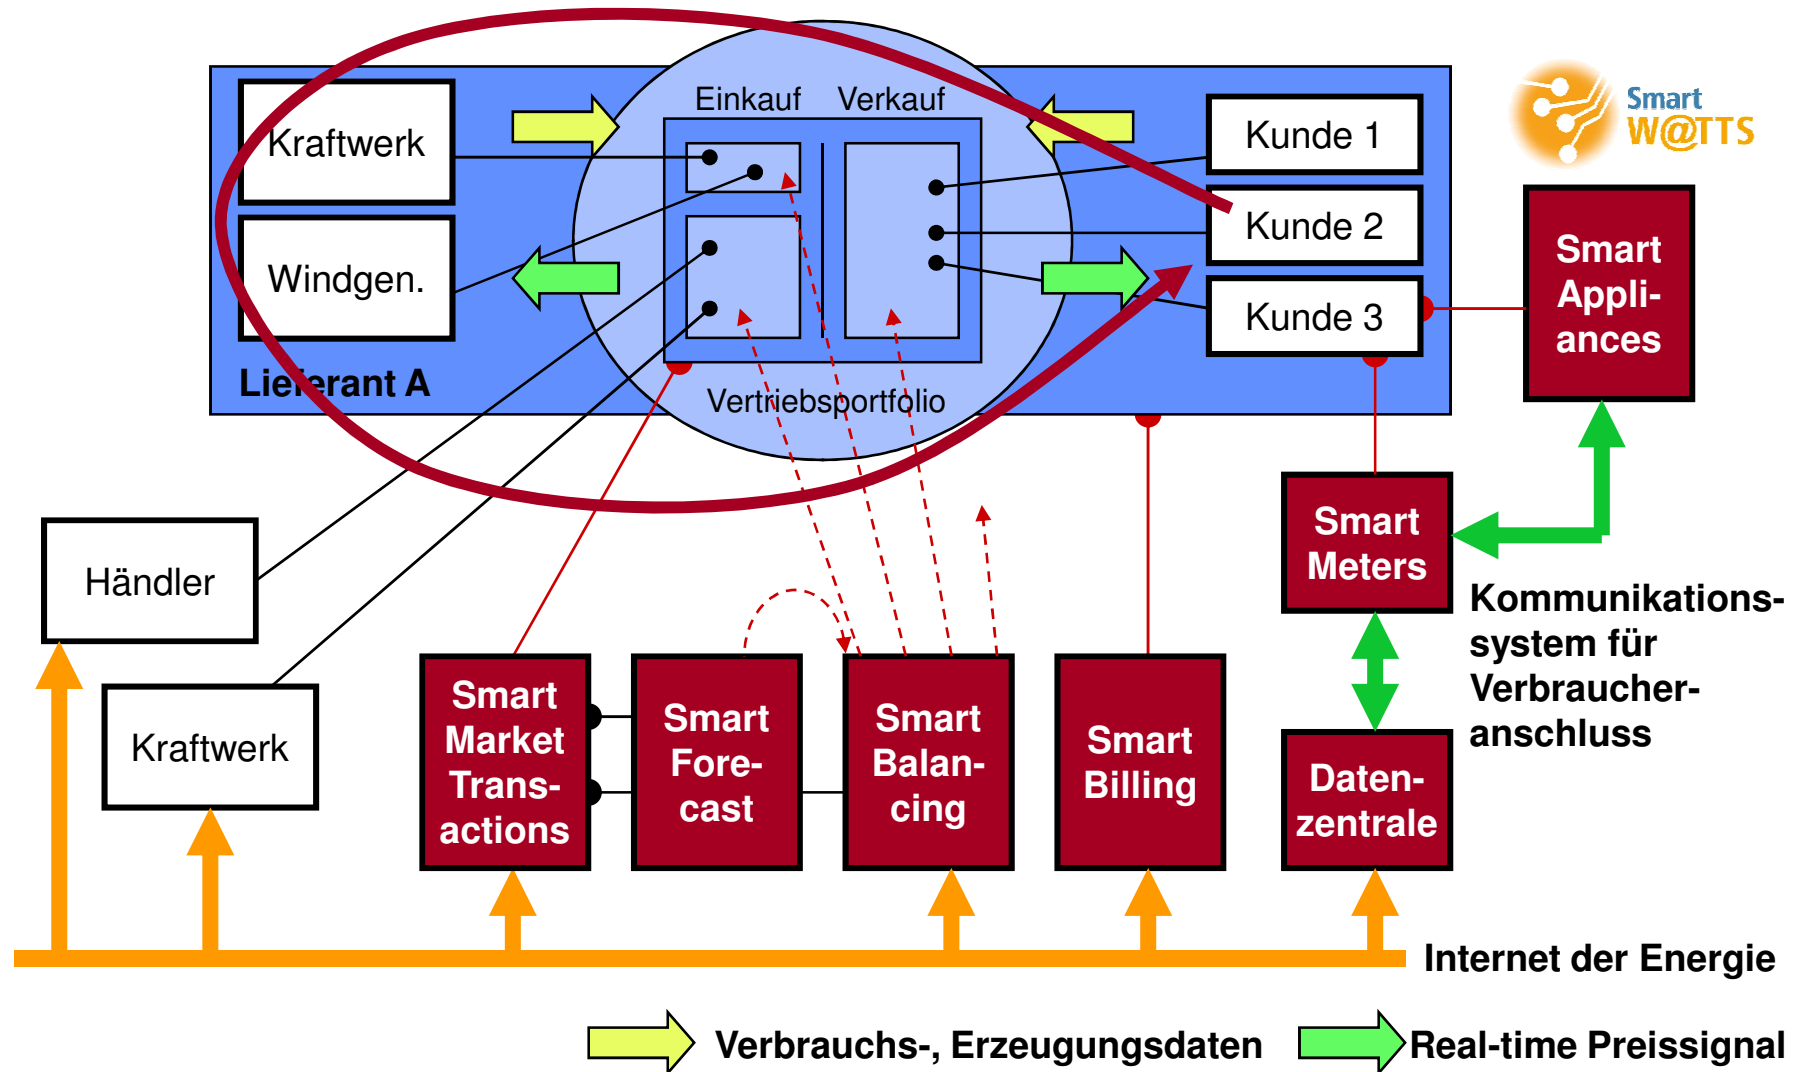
Einkauf Verkauf

Kraftwerk

Windgen.

Kunde 1

Kunde 2

Kunde 3

Lieferant A

Vertriebsportfolio

Smart W@TTS

Smart Appli-ances

Smart Meters

Kommunikations-system für Verbraucher-anschluss

Händler

Kraftwerk

Smart Market Trans-actions

Smart Fore-cast

Smart Balan-cing

Smart Billing

Daten-zentrale

Internet der Energie

Verbrauchs-, Erzeugungsdaten

Real-time Preissignal